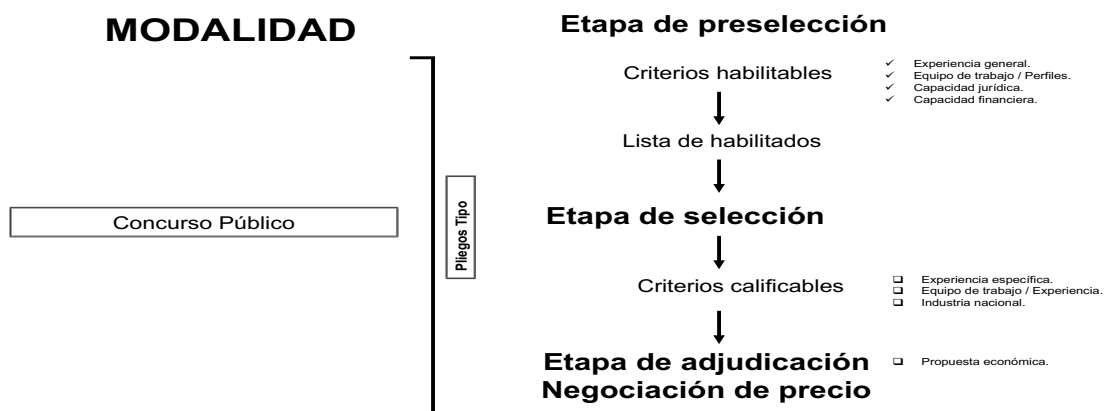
MODALIDAD

Concurso Público

Pliegos Tipo

Etapa de preselección

Criterios habilitables

✓ Experiencia general.
✓ Equipo de trabajo / Perfiles.
✓ Capacidad jurídica.
✓ Capacidad financiera.

Lista de habilitados

Etapa de selección

Criterios calificables

❑ Experiencia específica.
❑ Equipo de trabajo / Experiencia.
❑ Industria nacional.

Etapa de adjudicación
Negociación de precio

❑ Propuesta económica.